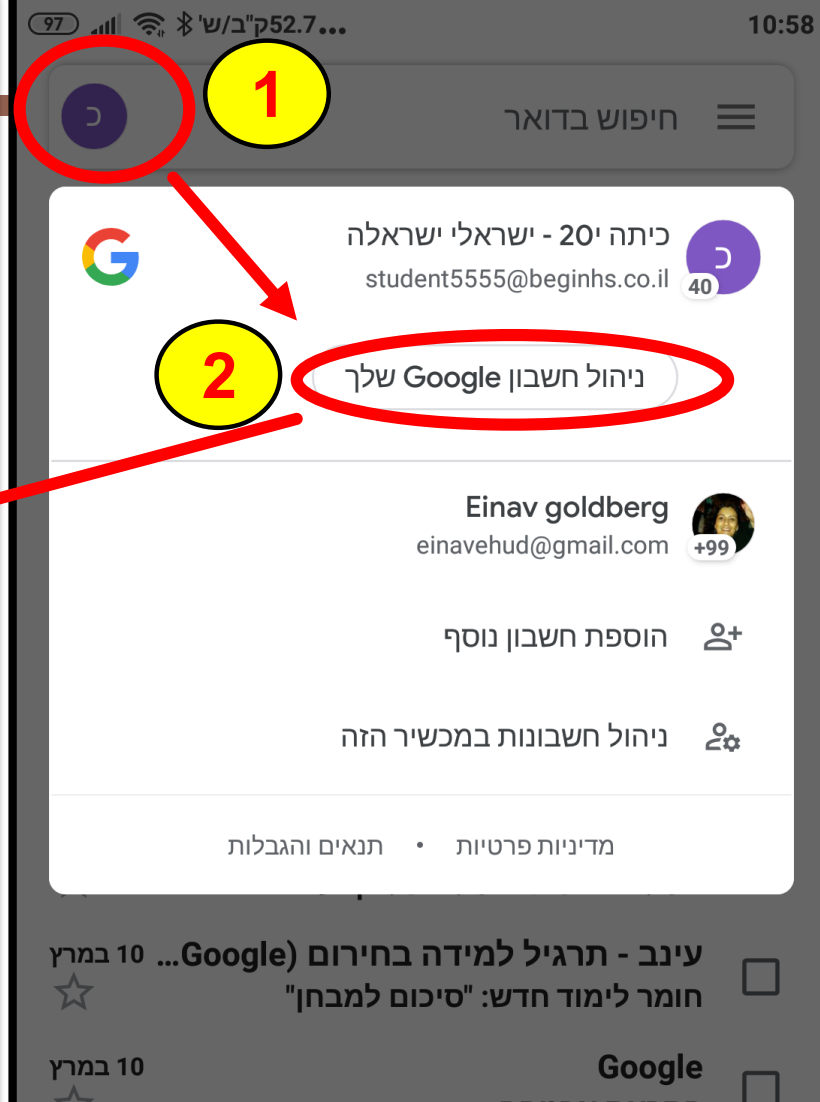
97 52.7ק"ב/ש' 10:58

כ 1 חיפוש בדואר

כיתה י20 - ישראלי ישראלה
student5555@beginhs.co.il
40 כ

2 ניהול חשבון Google שלך

Einav goldberg
einavehud@gmail.com
+99

הוספת חשבון נוסף

ניהול חשבונות במכשיר הזה

מדיניות פרטיות • תנאים והגבלות

עינב - תרגיל למידה בחירום (Google... 10 במרץ
חומר לימוד חדש: "סיכום למבחן"

Google 10 במרץ